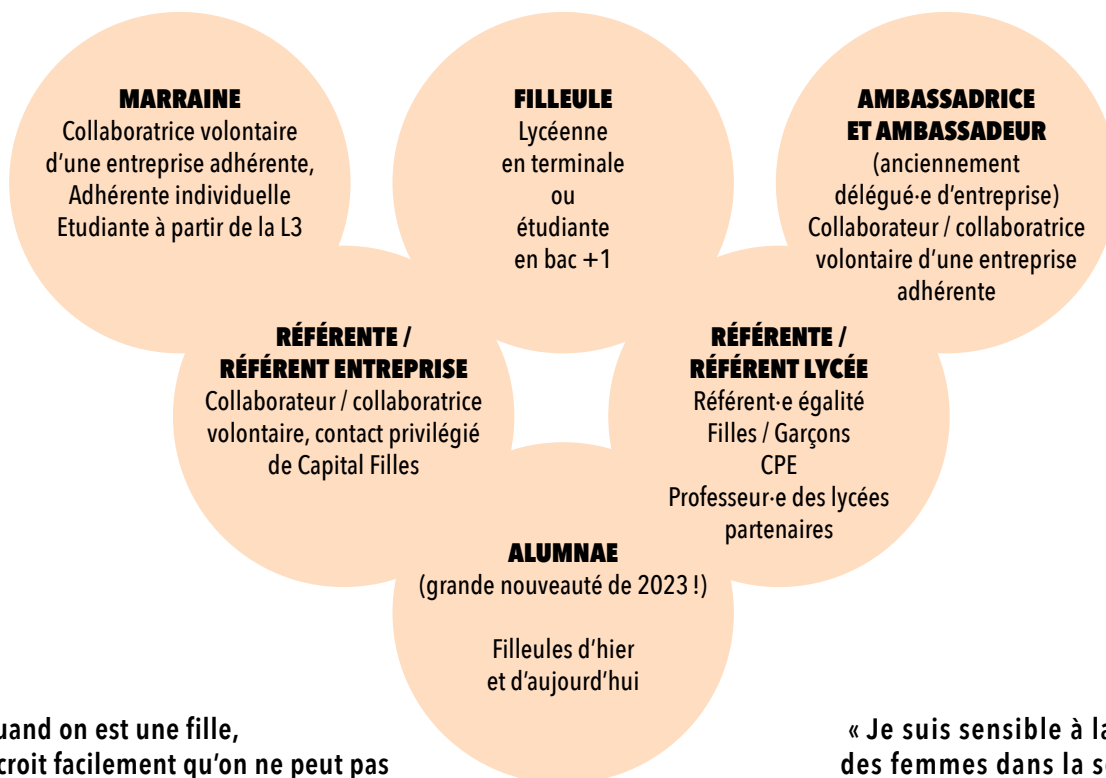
MARRAINE
Collaboratrice volontaire d'une entreprise adhérente, Adhérente individuelle Etudiante à partir de la L3

FILLEULE
Lycéenne en terminale ou étudiante en bac +1

AMBASSADRICE ET AMBASSADEUR
(anciennement délégué·e d'entreprise) Collaborateur / collaboratrice volontaire d'une entreprise adhérente

RÉFÉRENTE / RÉFÉRENT ENTREPRISE
Collaborateur / collaboratrice volontaire, contact privilégié de Capital Filles

RÉFÉRENTE / RÉFÉRENT LYCÉE
Référent·e égalité Filles / Garçons
CPE
Professeur·e des lycées partenaires

ALUMNAE
(grande nouveauté de 2023 !)

Filleules d'hier et d'aujourd'hui

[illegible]uand on est une fille, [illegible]croit facilement qu'on ne peut pas

« Je suis sensible à la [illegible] des femmes dans la s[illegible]